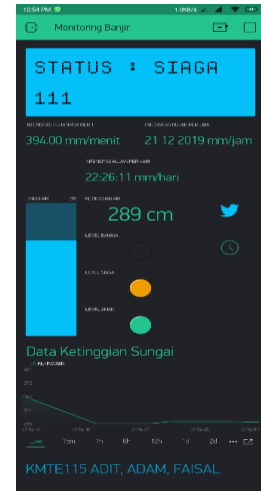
10:54 PM

Monitoring Banjir

STATUS : SIAGA 111

394.00 mm/menit

21 12 2019 mm/jam

22:26:11 mm/hari

289 cm

LEVEL BAHAYA

LEVEL SIAGA

LEVEL AMAN

Data Ketinggian Sungai

15m 1h 6h 12h 1d 2d

KMTE115 ADIT, ADAM, FAISAL